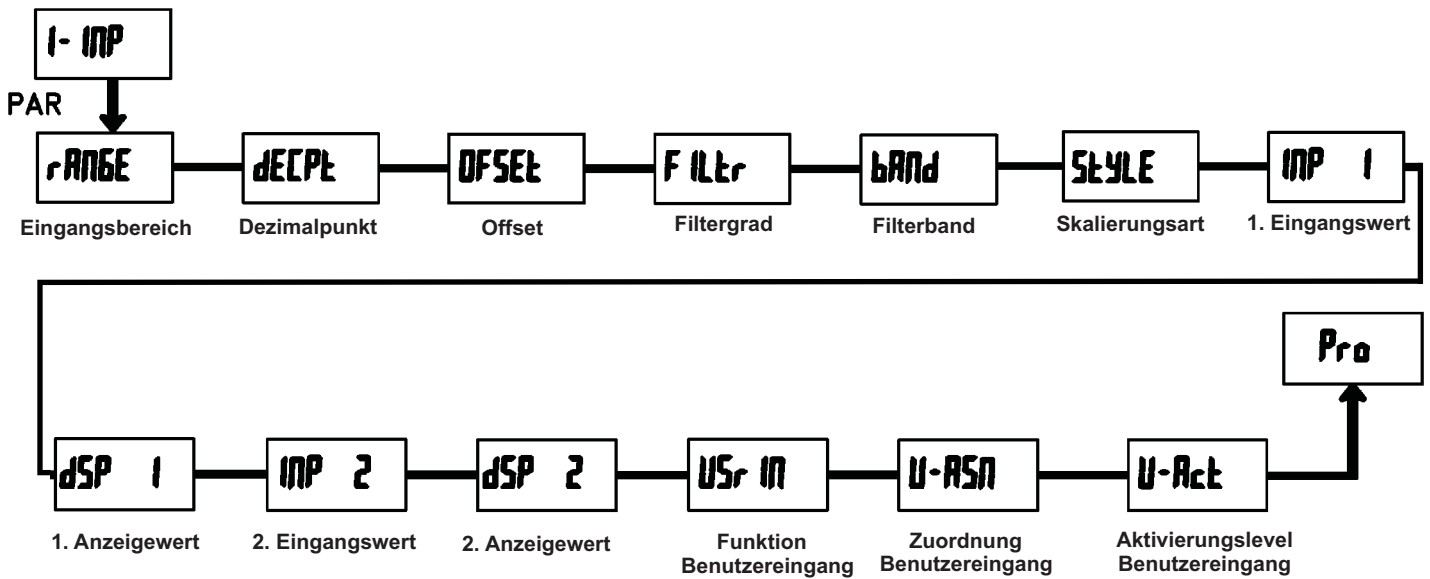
1- INP

PAR

rANGE
Eingangsbereich

dECPt
Dezimalpunkt

OFSEt
Offset

FILtr
Filtergrad

bANd
Filterband

StYLE
Skalierungsart

INP 1
1. Eingangswert

dSP 1
1. Anzeigewert

INP 2
2. Eingangswert

dSP 2
2. Anzeigewert

USr IN
Funktion Benutzereingang

U-ASN
Zuordnung Benutzereingang

U-Act
Aktivierungslevel Benutzereingang

Pro